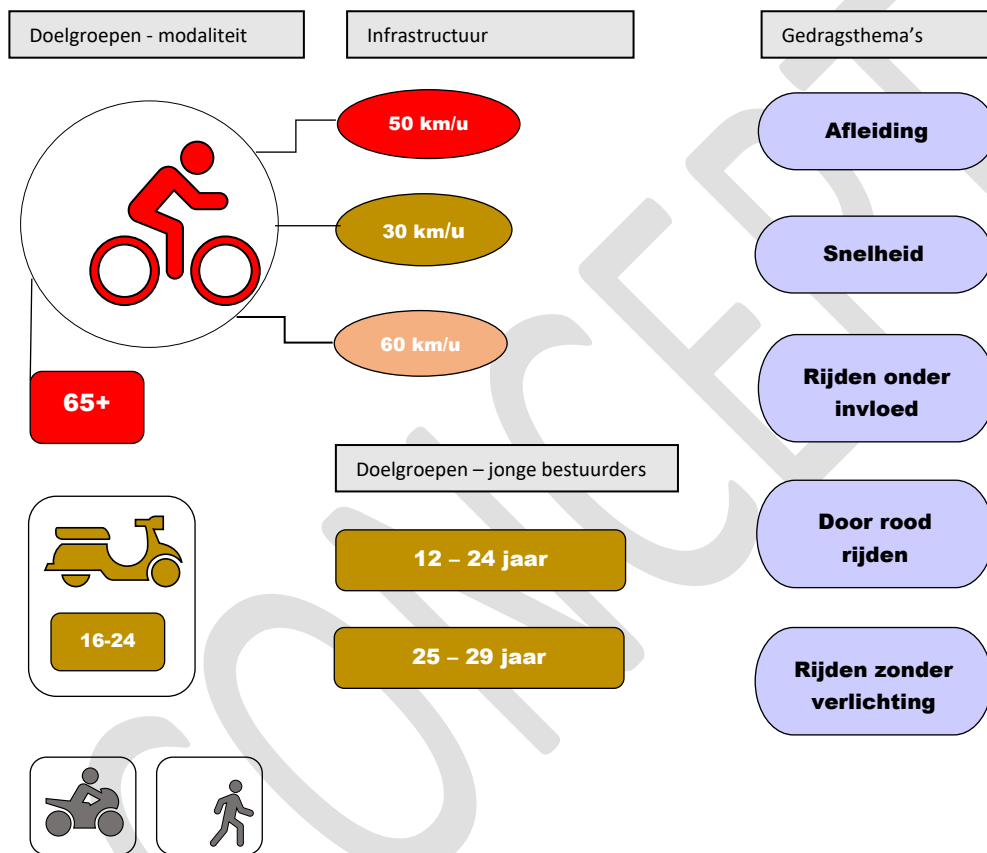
Doelgroepen - modaliteit

Infrastructuur

Gedragsthema's

50 km/u

30 km/u

60 km/u

65+

Afleiding

Snelheid

Rijden onder invloed

Door rood rijden

Rijden zonder verlichting

Doelgroepen – jonge bestuurders

12 – 24 jaar

25 – 29 jaar

16-24

CONCEPT